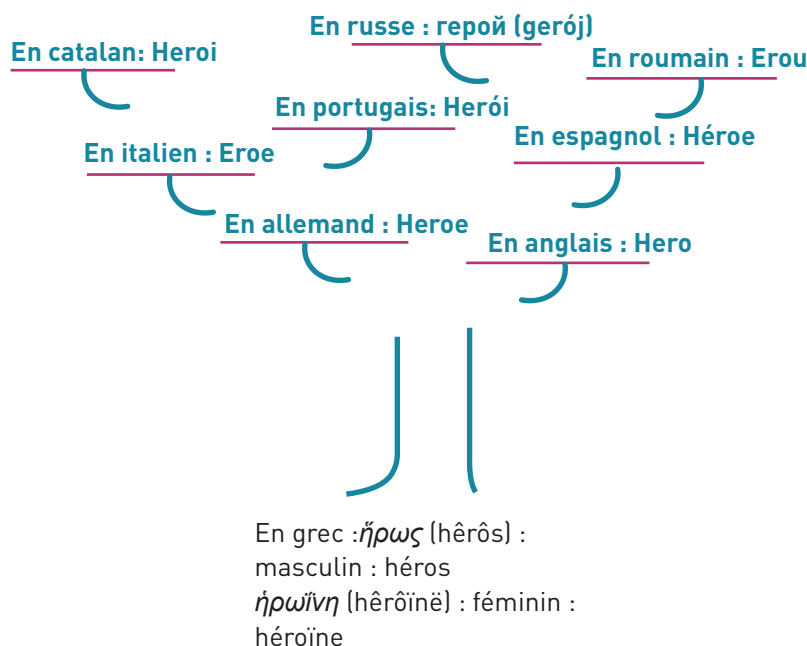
En russe : герой (gerój)

En catalan: Heroi

En roumain : Erou

En portugais: Herói

En espagnol : Héroe

En italien : Eroe

En allemand : Heroe

En anglais : Hero

En grec :ἥρως (hêrôs) : masculin : héros
ἡρωΐνη (hêrôïnë) : féminin : héroïne